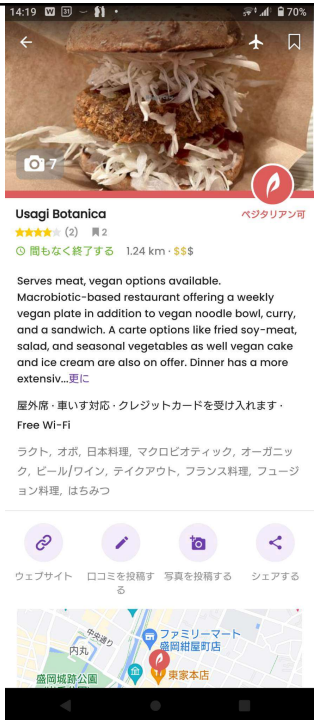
14:19 31 70%

7

ベジタリアン可

Usagi Botanica

(2) 2

間もなく終了する 1.24 km · $$$

Serves meat, vegan options available. Macrobiotic-based restaurant offering a weekly vegan plate in addition to vegan noodle bowl, curry, and a sandwich. A carte options like fried soy-meat, salad, and seasonal vegetables as well vegan cake and ice cream are also on offer. Dinner has a more extensiv...更に

屋外席 · 車いす対応 · クレジットカードを受け入れます · Free Wi-Fi

ラクト, オボ, 日本料理, マクロビオティック, オーガニック, ビール/ワイン, テイクアウト, フランス料理, フュージョン料理, はちみつ

ウェブサイト

口コミを投稿する

写真を投稿する

シェアする

中央通り

内丸

ファミリーマート 盛岡紺屋町店

盛岡城跡公園

東家本店